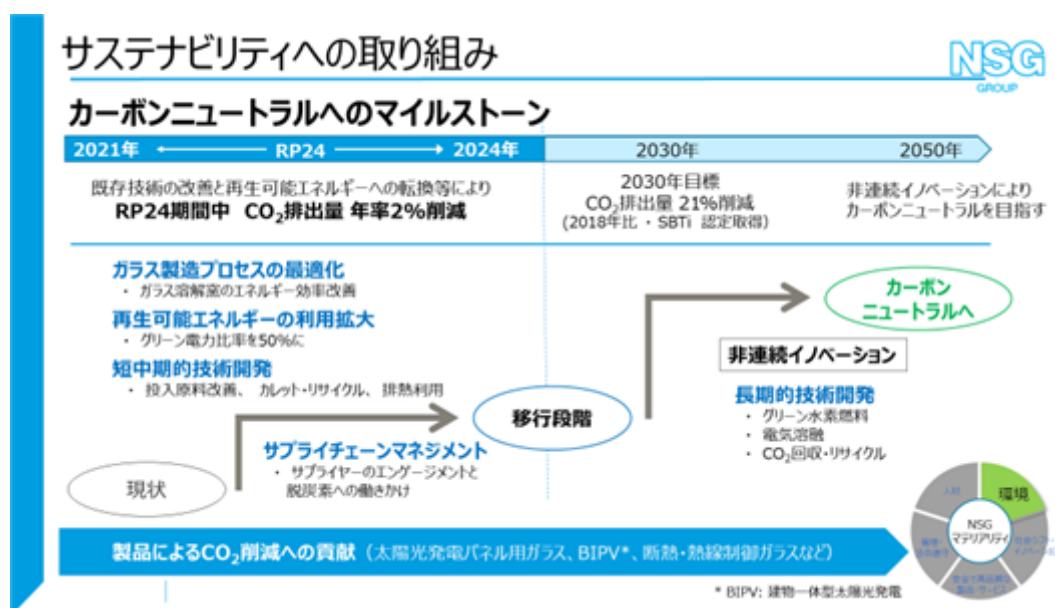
サステナビリティへの取り組み

NSG GROUP

カーボンニュートラルへのマイルストーン

2021年 ← RP24 → 2024年

2030年

2050年

既存技術の改善と再生可能エネルギーへの転換等により
RP24期間中 $CO_2$排出量 年率2%削減

2030年目標
$CO_2$排出量 21%削減
（2018年比 ・ SBTi 認定取得）

非連続イノベーションにより
カーボンニュートラルを目指す

ガラス製造プロセスの最適化
・ ガラス溶解窯のエネルギー効率改善

再生可能エネルギーの利用拡大
・ グリーン電力比率を50%に

短中期的技術開発
・ 投入原料改善、 カレット・リサイクル、 排熱利用

カーボン
ニュートラルへ

非連続イノベーション

長期的技術開発
・ グリーン水素燃料
・ 電気溶融
・ $CO_2$回収・リサイクル

移行段階

サプライチェーンマネジメント
・ サプライヤーのエンゲージメントと
脱炭素への働きかけ

現状

環境

人財

NSG
マテリアリティ

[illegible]

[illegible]

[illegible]

製品による$CO_2$削減への貢献（太陽光発電パネル用ガラス、BIPV*、断熱・熱線制御ガラスなど）

* BIPV: 建物一体型太陽光発電